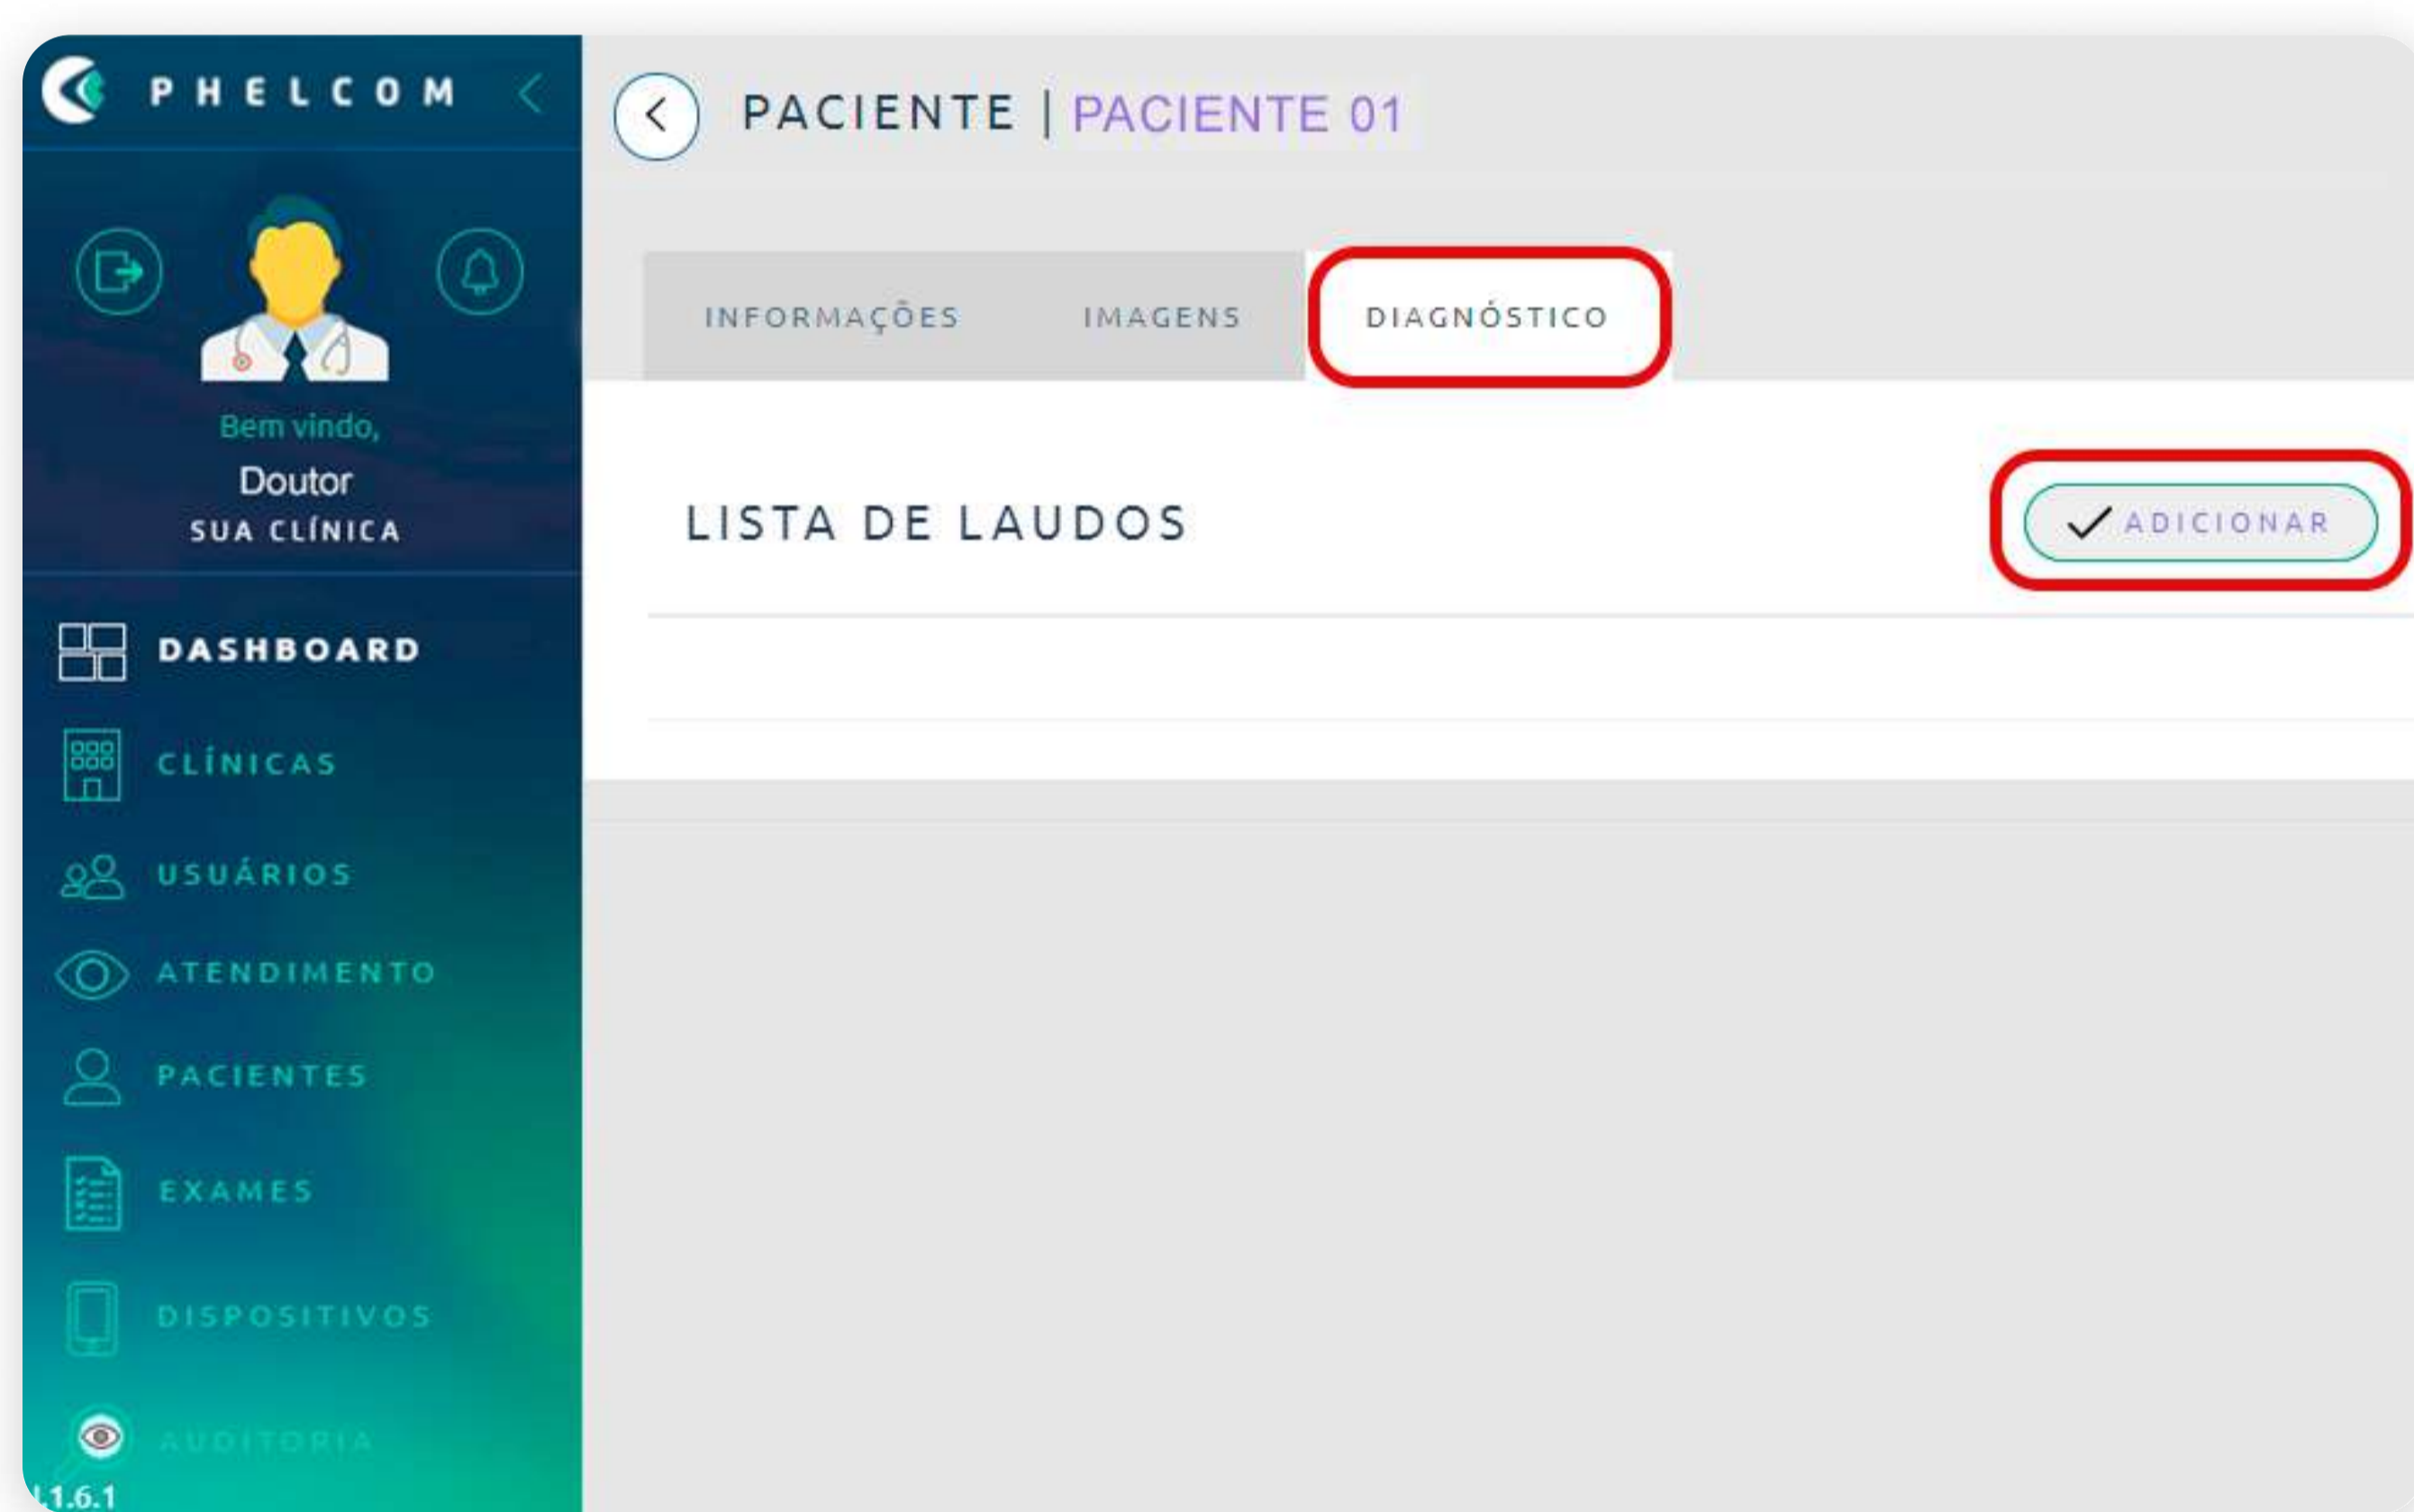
PHELCOM

Bem vindo,
Doutor
SUA CLÍNICA

DASHBOARD
CLÍNICAS
USUÁRIOS
ATENDIMENTO
PACIENTES
EXAMES
DISPOSITIVOS
AUDITORIA
1.6.1

PACIENTE | PACIENTE 01

INFORMAÇÕES
IMAGENS
DIAGNÓSTICO

LISTA DE LAUDOS

ADICIONAR